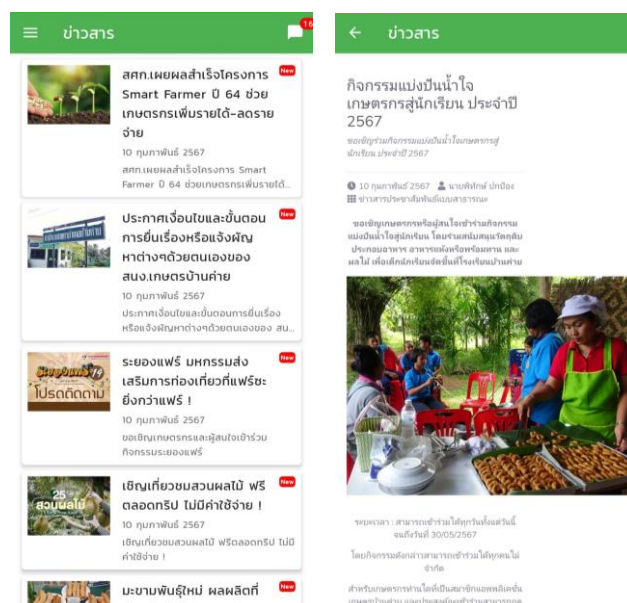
ข่าวสาร

16

สศก.เผยผลสำเร็จโครงการ Smart Farmer ปี 64 ช่วยเกษตรกรเพิ่มรายได้-ลดรายจ่าย

New

10 กุมภาพันธ์ 2567

สศก.เผยผลสำเร็จโครงการ Smart Farmer ปี 64 ช่วยเกษตรกรเพิ่มรายได้...

ประกาศเงื่อนไขและขั้นตอนการยื่นเรื่องหรือแจ้งผัญหาต่างๆด้วยตนเองของ สนง.เกษตรบ้านค่าย

New

10 กุมภาพันธ์ 2567

ประกาศเงื่อนไขและขั้นตอนการยื่นเรื่องหรือแจ้งผัญหาต่างๆด้วยตนเองของ สน...

ระยองแฟร์ มหกรรมส่งเสริมการท่องเที่ยวที่แฟร์ซะยิ่งกว่าแฟร์ !

New

โปรดติดตาม

10 กุมภาพันธ์ 2567

ขอเชิญเกษตรกรและผู้สนใจเข้าร่วมกิจกรรมระยองแฟร์

เชิญเที่ยวชมสวนผลไม้ ฟรี ตลอดทริป ไม่มีค่าใช้จ่าย !

New

25 สวนผลไม้

10 กุมภาพันธ์ 2567

เชิญเที่ยวชมสวนผลไม้ ฟรีตลอดทริป ไม่มีค่าใช้จ่าย !

มะขามพันธุ์ใหม่ ผลผลิตที่

New

ข่าวสาร

กิจกรรมแบ่งปันน้ำใจเกษตรกรสู่นักเรียน ประจำปี 2567

ขอเชิญร่วมกิจกรรมแบ่งปันน้ำใจเกษตรกรสู่นักเรียน ประจำปี 2567

10 กุมภาพันธ์ 2567 นายพิทักษ์ ปกป้อง

ข่าวสารประชาสัมพันธ์แผนสาธารณะ

ขอเชิญเกษตรกรหรือผู้สนใจเข้าร่วมกิจกรรมแบ่งปันน้ำใจสู่นักเรียน โดยร่วมสนับสนุนวัตถุดิบประกอบอาหาร อาหารแห้งหรือพร้อมทาน และผลไม้ เพื่อเด็กนักเรียนจัดขึ้นที่โรงเรียนบ้านค่าย

ระยะเวลา : สามารถเข้าร่วมได้ทุกวันตั้งแต่วันนี้ จนถึงวันที่ 30/05/2567

โดยกิจกรรมดังกล่าวสามารถเข้าร่วมได้ทุกคนไม่จำกัด

สำหรับเกษตรกรท่านใดที่เป็นสมาชิกแอพพลิเคชั่น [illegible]